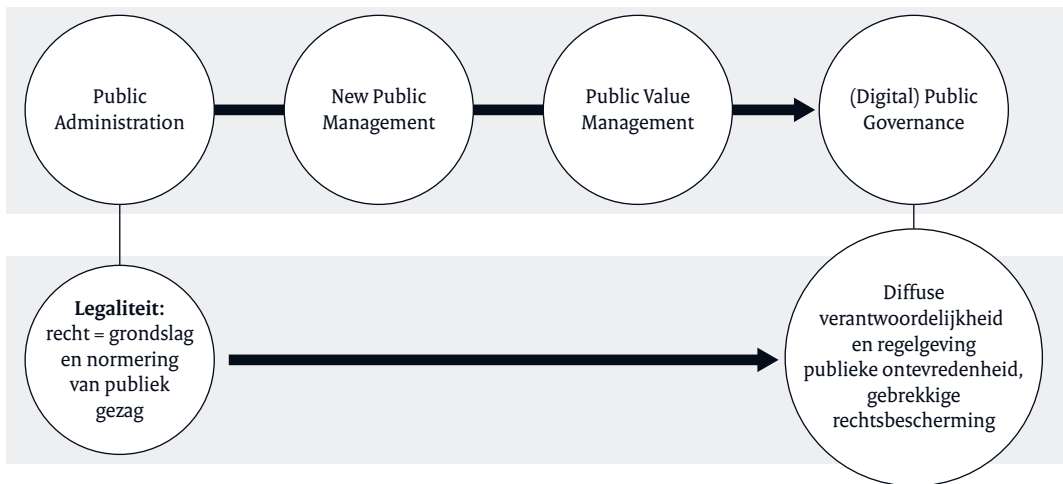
Public Administration

New Public Management

Public Value Management

(Digital) Public Governance

**Legaliteit:** recht = grondslag en normering van publiek gezag

Diffuse verantwoordelijkheid en regelgeving publieke ontevredenheid, gebrekkige rechtsbescherming